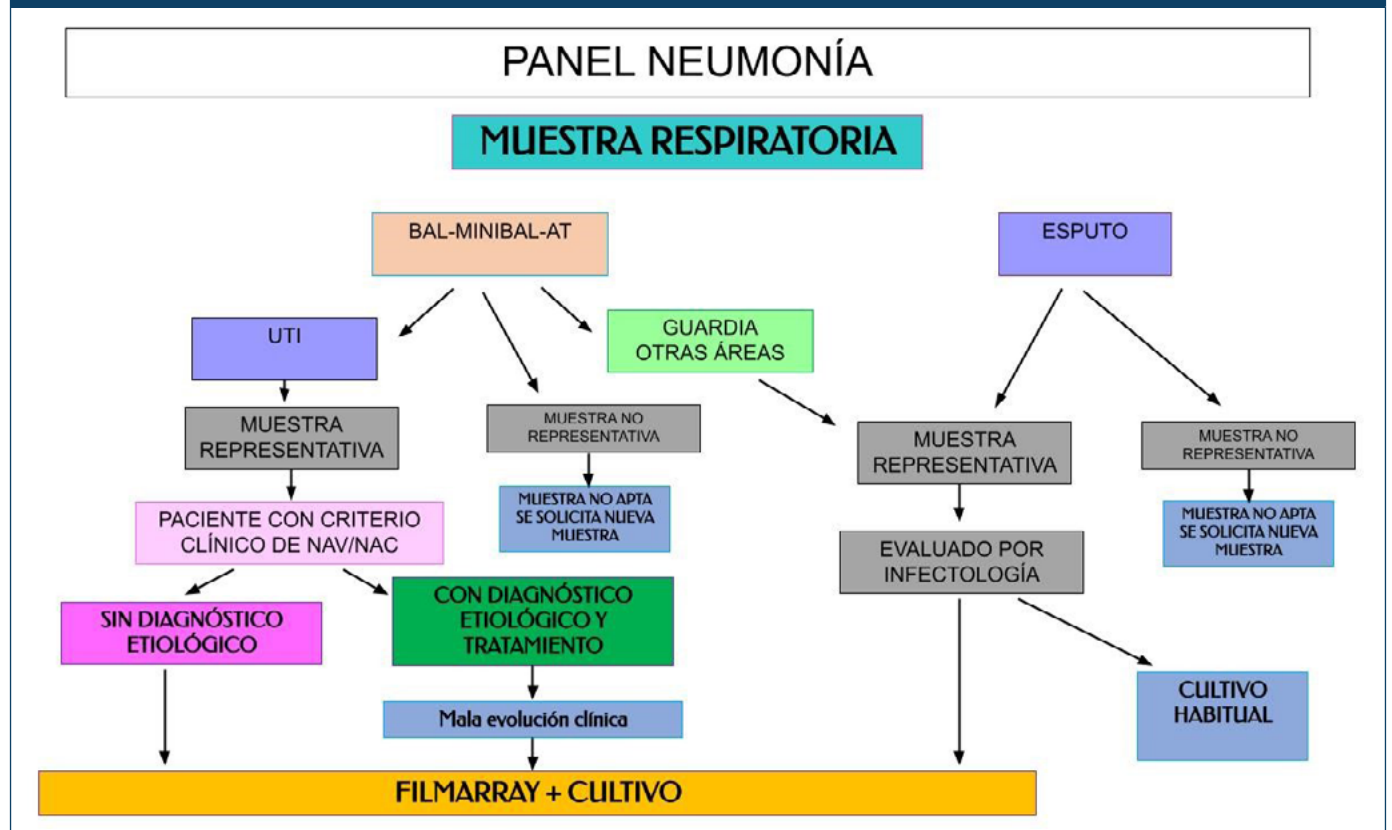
PANEL NEUMONÍA

MUESTRA RESPIRATORIA

BAL-MINIBAL-AT

ESPUTO

UTI

GUARDIA OTRAS ÁREAS

MUESTRA REPRESENTATIVA

MUESTRA NO REPRESENTATIVA

MUESTRA NO APTA SE SOLICITA NUEVA MUESTRA

PACIENTE CON CRITERIO CLÍNICO DE NAV/NAC

SIN DIAGNÓSTICO ETIOLÓGICO

CON DIAGNÓSTICO ETIOLÓGICO Y TRATAMIENTO

Mala evolución clínica

MUESTRA REPRESENTATIVA

EVALUADO POR INFECTOLOGÍA

MUESTRA NO REPRESENTATIVA

MUESTRA NO APTA SE SOLICITA NUEVA MUESTRA

CULTIVO HABITUAL

FILMARRAY + CULTIVO